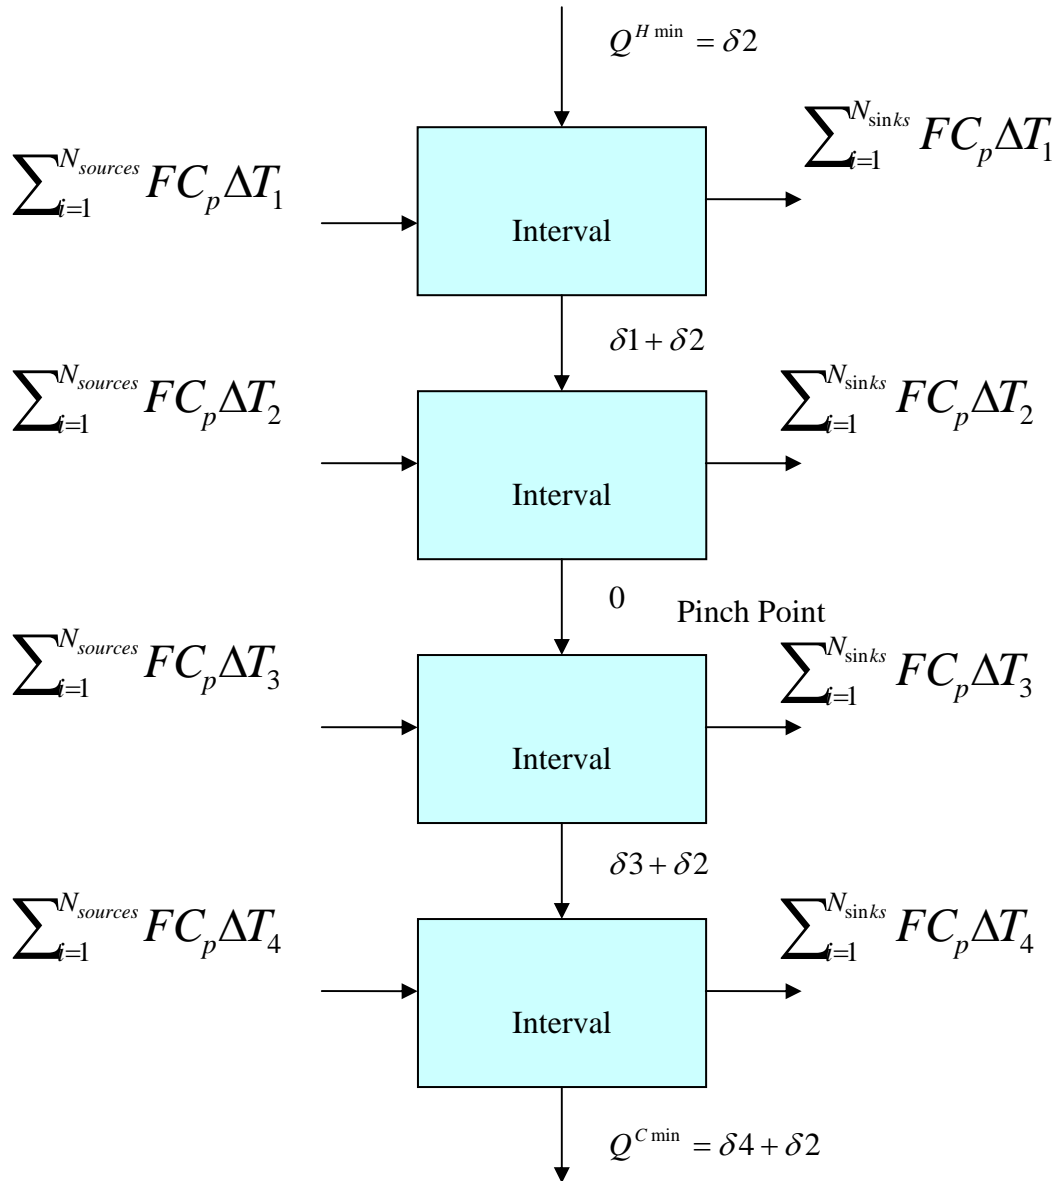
$Q^{H\min} = \delta 2$

$\sum_{i=1}^{N_{sources}} FC_p \Delta T_1$

Interval

$\sum_{i=1}^{N_{\sin ks}} FC_p \Delta T_1$

$\delta 1 + \delta 2$

$\sum_{i=1}^{N_{sources}} FC_p \Delta T_2$

Interval

$\sum_{i=1}^{N_{\sin ks}} FC_p \Delta T_2$

0

Pinch Point

$\sum_{i=1}^{N_{sources}} FC_p \Delta T_3$

Interval

$\sum_{i=1}^{N_{\sin ks}} FC_p \Delta T_3$

$\delta 3 + \delta 2$

$\sum_{i=1}^{N_{sources}} FC_p \Delta T_4$

Interval

$\sum_{i=1}^{N_{\sin ks}} FC_p \Delta T_4$

$Q^{C\min} = \delta 4 + \delta 2$